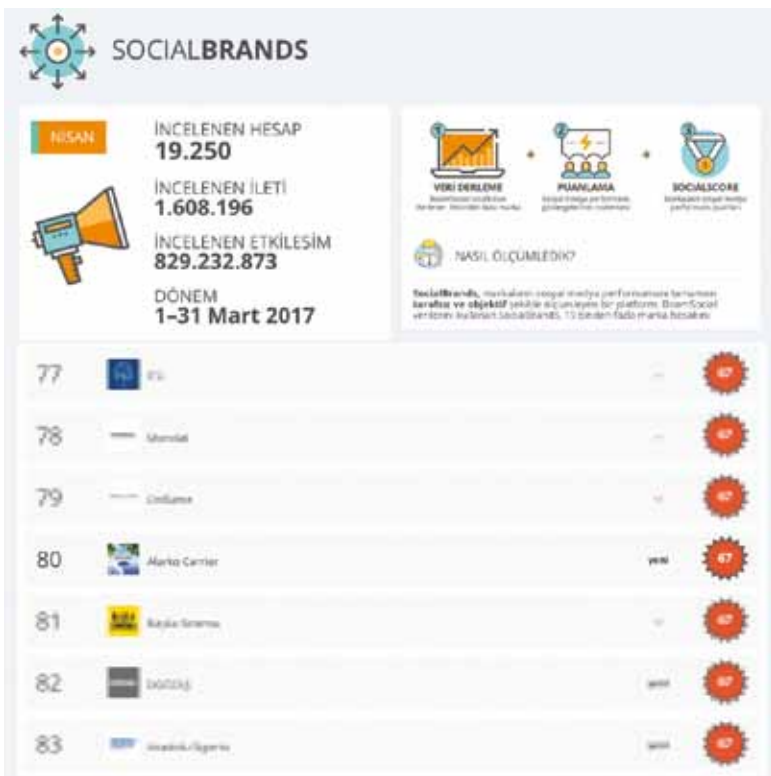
SOCIALBRANDS

NİSAN

İNCELENEN HESAP
19.250

İNCELENEN İLETİ
1.608.196

İNCELENEN ETKİLEŞİM
829.232.873

DÖNEM
1–31 Mart 2017

1 VERİ DERLEME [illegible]
2 PUANLAMA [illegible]
3 SOCIALSCORE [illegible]

NASIL ÖLÇÜMLEDİK?

SocialBrands, markaların sosyal medya performansını tarafsız ve objektif şekilde ölçümleyen bir platform. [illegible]

77 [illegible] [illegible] 67
78 Sütmilat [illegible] 67
79 Onduline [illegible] 67
80 Alarko Carrier yeni 67
81 Batıda Sinema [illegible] 67
82 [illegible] yeni 67
83 Anadolu Sigorta yeni 67